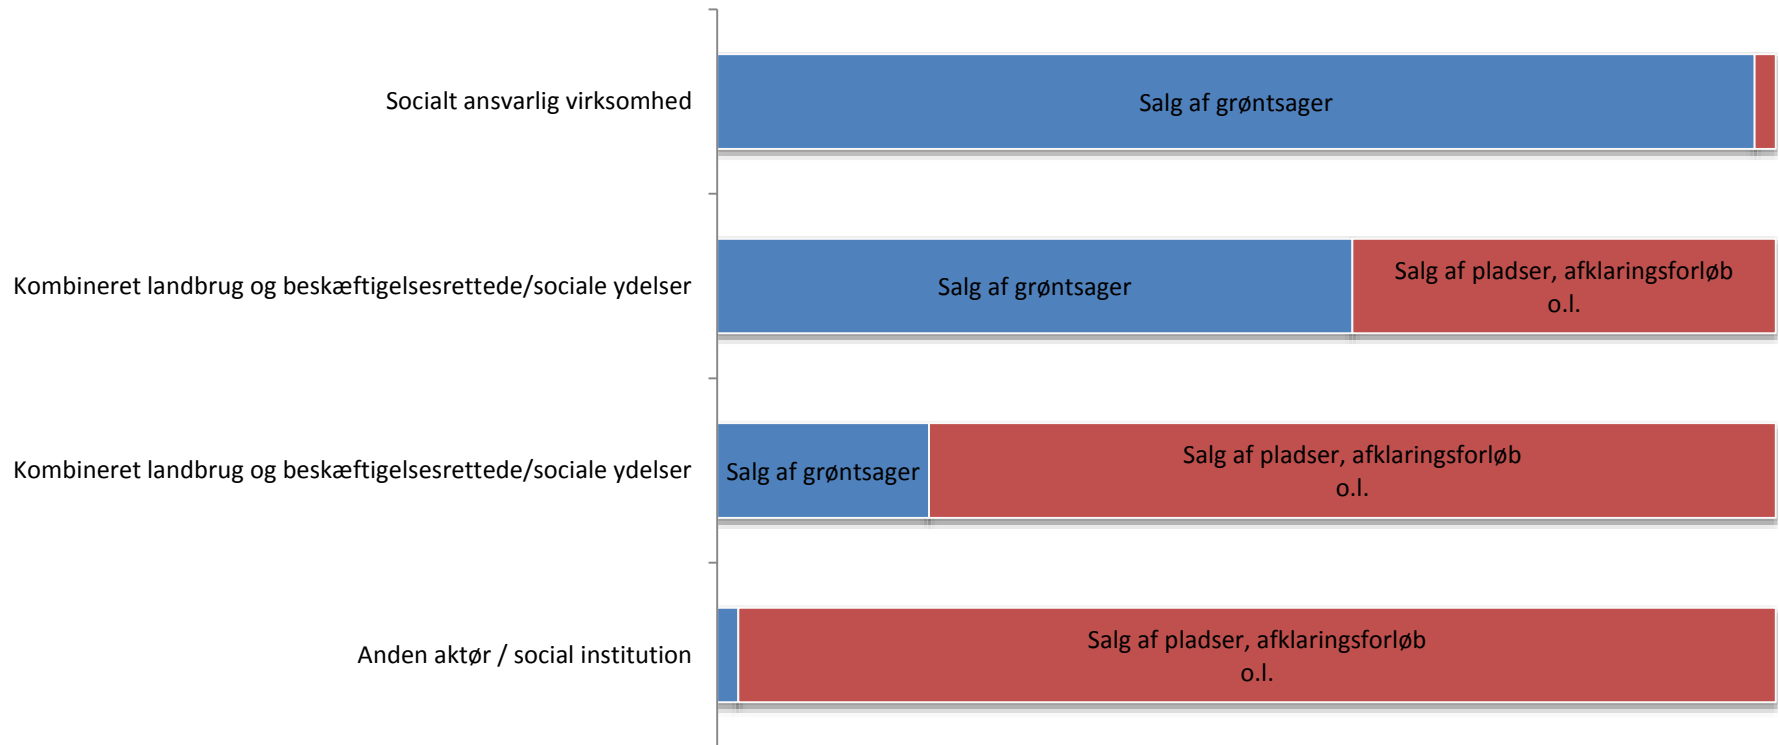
Socialt ansvarlig virksomhed

Salg af grøntsager

Kombineret landbrug og beskæftigelsesrettede/sociale ydelser

Salg af grøntsager

Salg af pladser, afklaringsforløb o.l.

Kombineret landbrug og beskæftigelsesrettede/sociale ydelser

Salg af grøntsager

Salg af pladser, afklaringsforløb o.l.

Anden aktør / social institution

Salg af pladser, afklaringsforløb o.l.